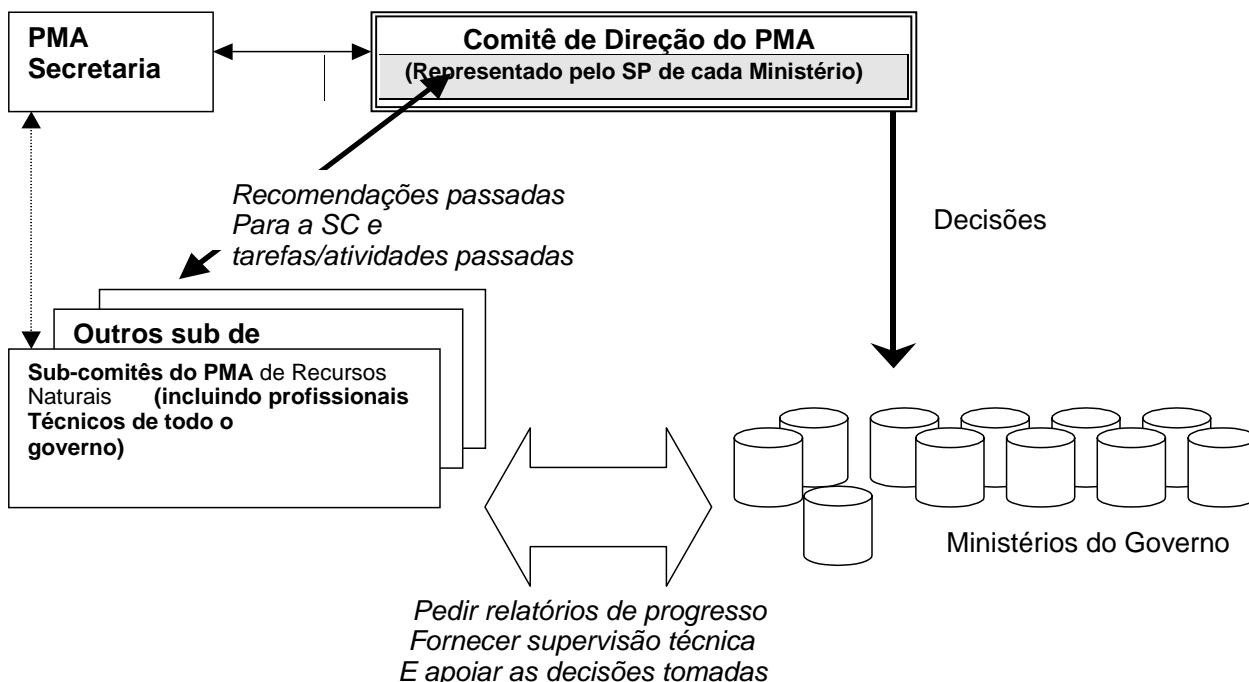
PMA Secretaria

Comitê de Direção do PMA
(Representado pelo SP de cada Ministério)

Recomendações passadas
Para a SC e
tarefas/atividades passadas

Decisões

Outros sub de

Sub-comitês do PMA de Recursos Naturais (incluindo profissionais Técnicos de todo o governo)

Ministérios do Governo

Pedir relatórios de progresso
Fornecer supervisão técnica
E apoiar as decisões tomadas